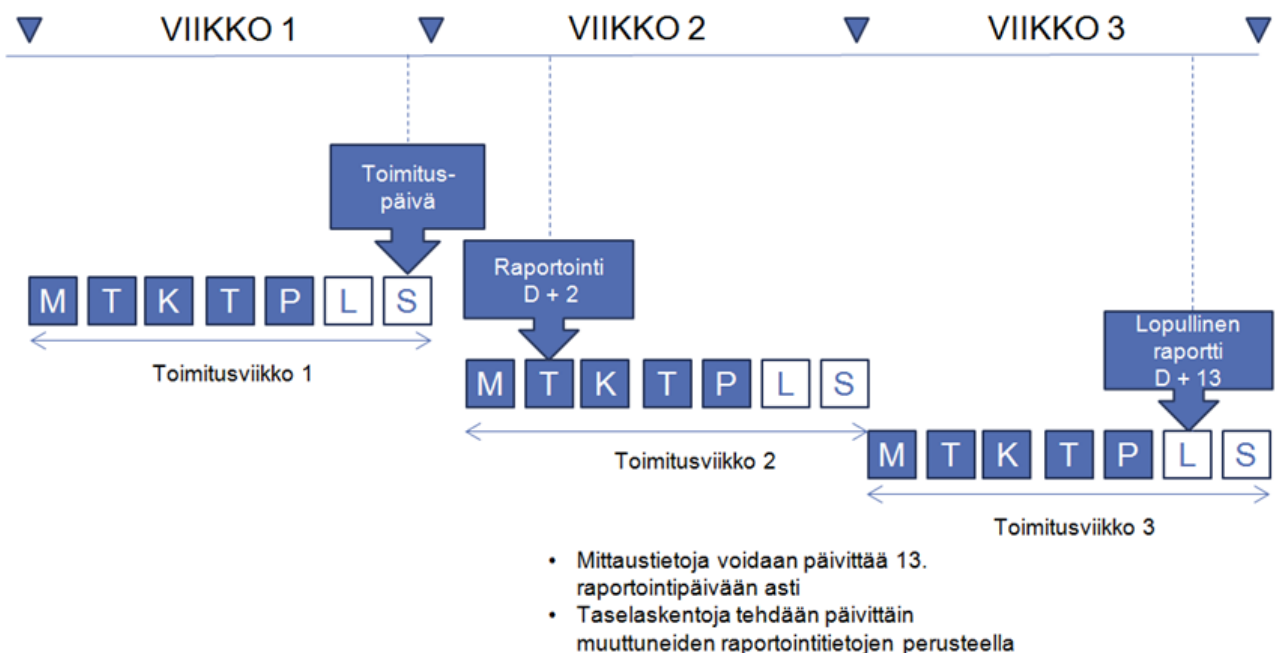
VIIKKO 1

VIIKKO 2

VIIKKO 3

Toimitus-päivä

M T K T P L S

Toimitusviikko 1

Raportointi D + 2

M T K T P L S

Toimitusviikko 2

Lopullinen raportti D + 13

M T K T P L S

Toimitusviikko 3

• Mittaustietoja voidaan päivittää 13. raportointipäivään asti
• Taselaskentoja tehdään päivittäin muuttuneiden raportointitietojen perusteella